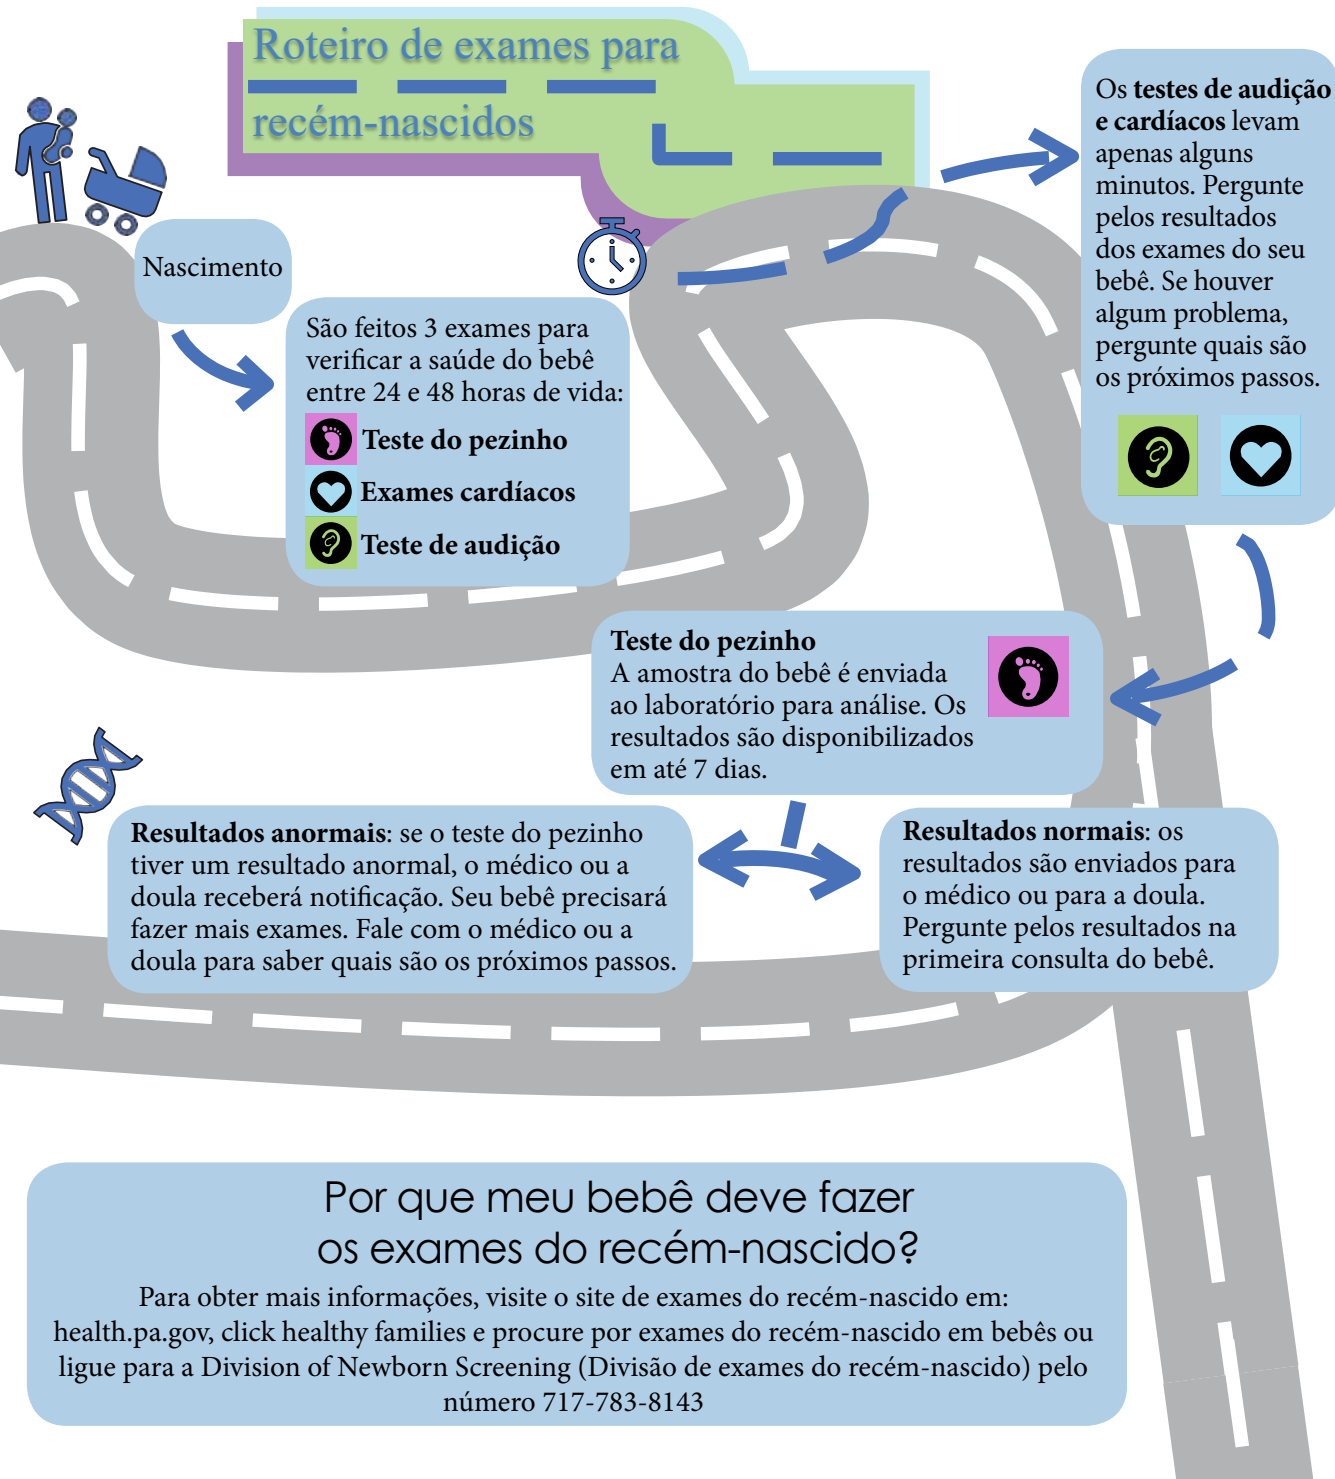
Roteiro de exames para recém-nascidos

Nascimento

São feitos 3 exames para verificar a saúde do bebê entre 24 e 48 horas de vida:

Teste do pezinho

Exames cardíacos

Teste de audição

Os **testes de audição e cardíacos** levam apenas alguns minutos. Pergunte pelos resultados dos exames do seu bebê. Se houver algum problema, pergunte quais são os próximos passos.

**Teste do pezinho**
A amostra do bebê é enviada ao laboratório para análise. Os resultados são disponibilizados em até 7 dias.

**Resultados anormais**: se o teste do pezinho tiver um resultado anormal, o médico ou a doula receberá notificação. Seu bebê precisará fazer mais exames. Fale com o médico ou a doula para saber quais são os próximos passos.

**Resultados normais**: os resultados são enviados para o médico ou para a doula. Pergunte pelos resultados na primeira consulta do bebê.

Por que meu bebê deve fazer os exames do recém-nascido?

Para obter mais informações, visite o site de exames do recém-nascido em: health.pa.gov, click healthy families e procure por exames do recém-nascido em bebês ou ligue para a Division of Newborn Screening (Divisão de exames do recém-nascido) pelo número 717-783-8143